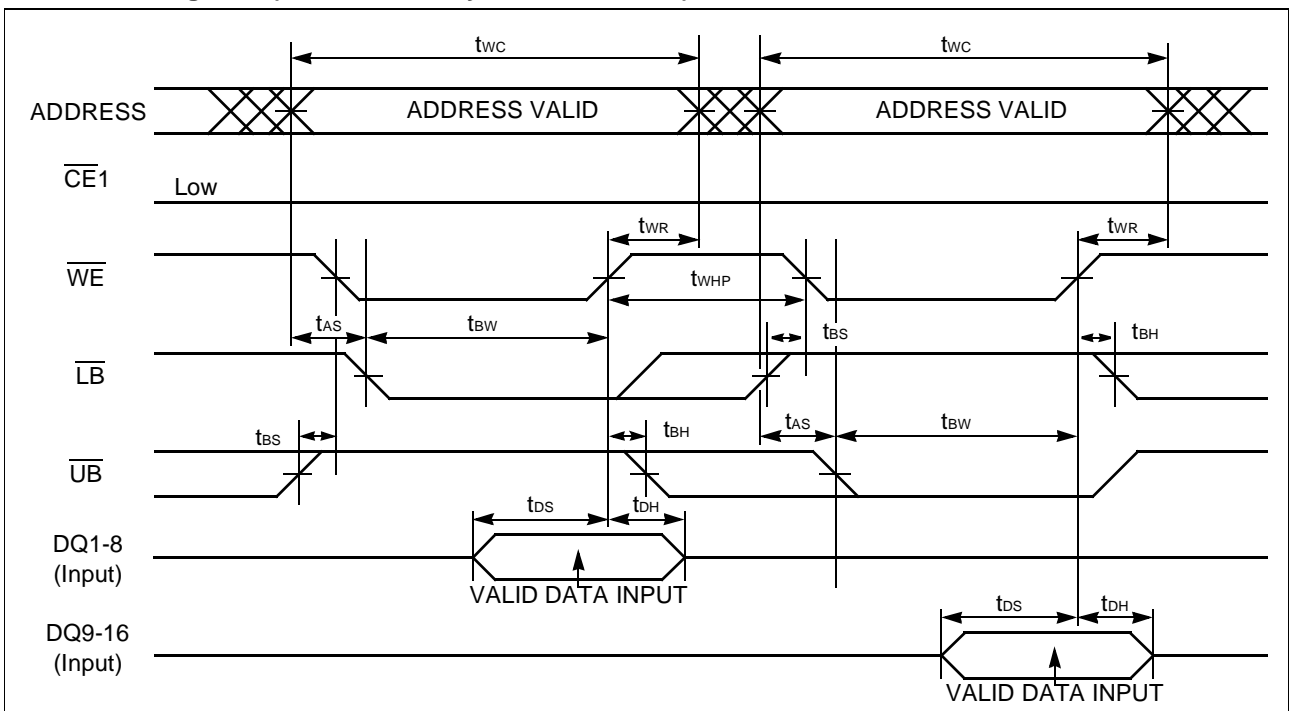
$t_{WC}$

$t_{WC}$

ADDRESS

ADDRESS VALID

ADDRESS VALID

$\overline{CE}1$

Low

$t_{WR}$

$t_{WR}$

$\overline{WE}$

$t_{WHP}$

$t_{AS}$

$t_{BW}$

$t_{BS}$

$t_{BH}$

$\overline{LB}$

$t_{BS}$

$t_{BH}$

$t_{AS}$

$t_{BW}$

$\overline{UB}$

$t_{DS}$

$t_{DH}$

DQ1-8 (Input)

VALID DATA INPUT

$t_{DS}$

$t_{DH}$

DQ9-16 (Input)

VALID DATA INPUT